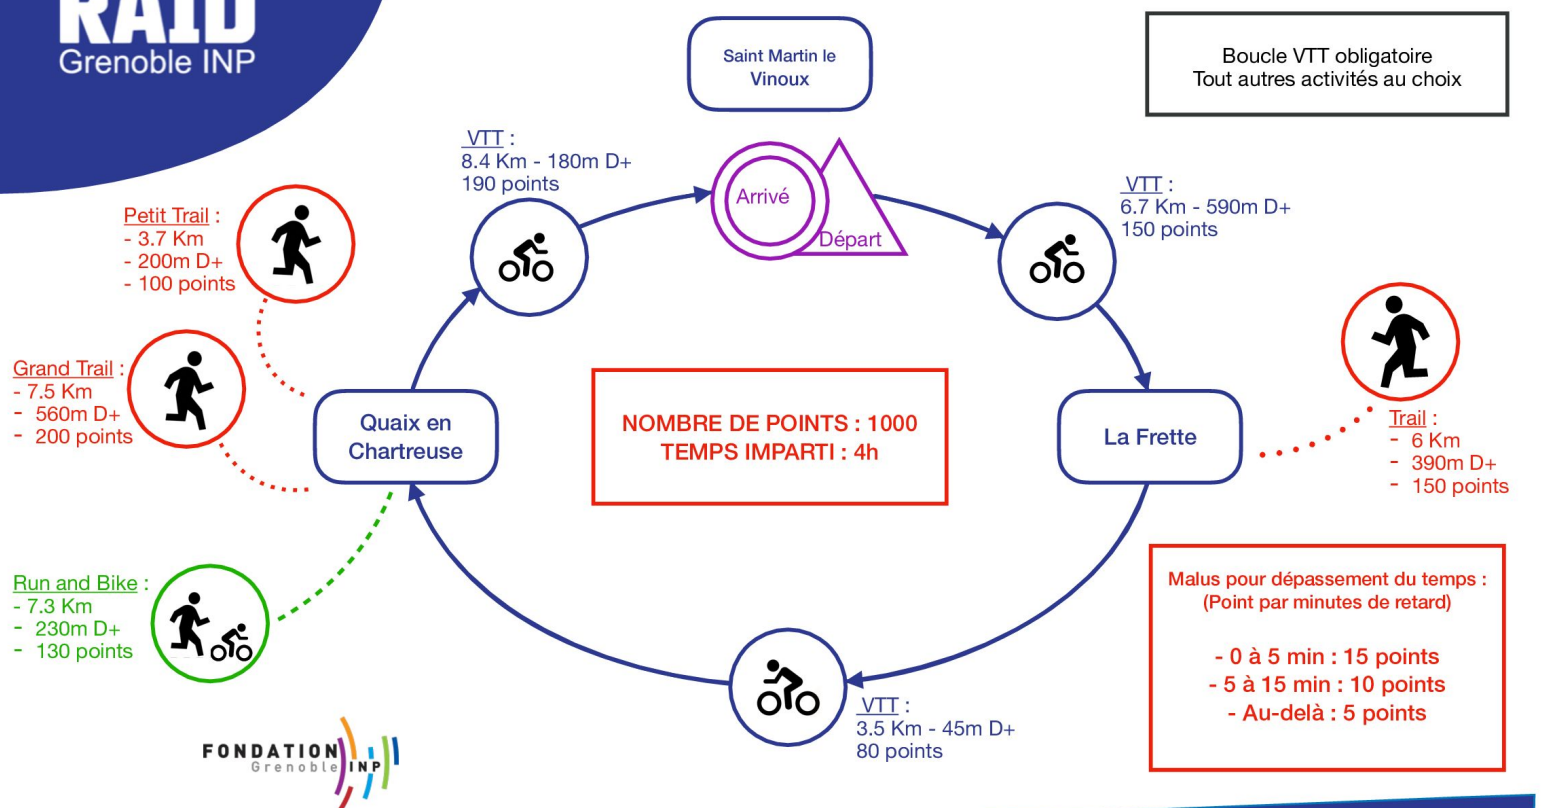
RAID
Grenoble INP

Saint Martin le Vinoux

Boucle VTT obligatoire
Tout autres activités au choix

VTT :
8.4 Km - 180m D+
190 points

Arrivé

Départ

VTT :
6.7 Km - 590m D+
150 points

Petit Trail :
- 3.7 Km
- 200m D+
- 100 points

Grand Trail :
- 7.5 Km
- 560m D+
- 200 points

Quaix en Chartreuse

NOMBRE DE POINTS : 1000
TEMPS IMPARTI : 4h

La Frette

Trail :
- 6 Km
- 390m D+
- 150 points

Run and Bike :
- 7.3 Km
- 230m D+
- 130 points

Malus pour dépassement du temps :
(Point par minutes de retard)

- 0 à 5 min : 15 points
- 5 à 15 min : 10 points
- Au-delà : 5 points

VTT :
3.5 Km - 45m D+
80 points

FONDATION Grenoble INP